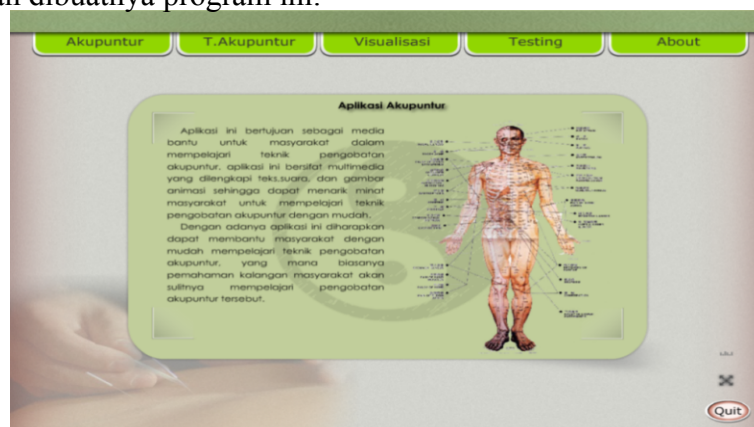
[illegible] dibuatnya program ini.

Akupuntur
T.Akupuntur
Visualisasi
Testing
About

Aplikasi Akupuntur

Aplikasi ini bertujuan sebagai media bantu untuk masyarakat dalam mempelajari teknik pengobatan akupuntur. aplikasi ini bersifat multimedia yang dilengkapi teks,suara, dan gambar animasi sehingga dapat menarik minat masyarakat untuk mempelajari teknik pengobatan akupuntur dengan mudah.

Dengan adanya aplikasi ini diharapkan dapat membantu masyarakat dengan mudah mempelajari teknik pengobatan akupuntur, yang mana biasanya pemahaman kalangan masyarakat akan sulitnya mempelajari pengobatan akupuntur tersebut.

Quit